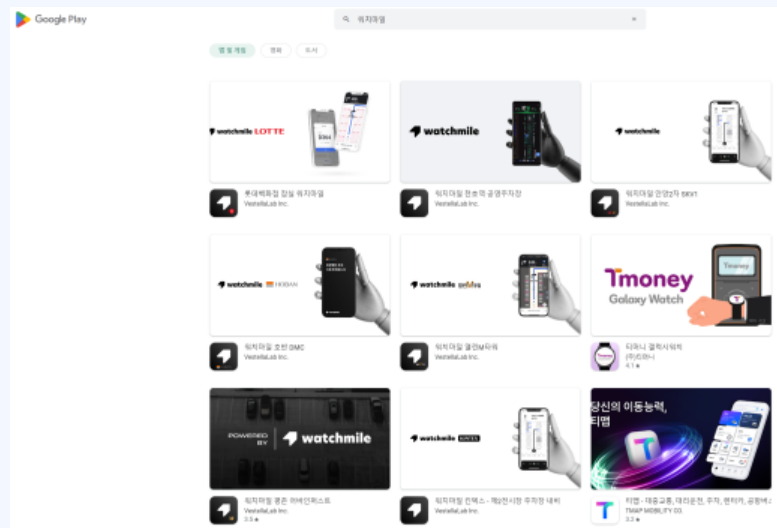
Google Play

워치마일

앱 및 게임 | 영화 | 도서

watchmile LOTTE

watchmile

watchmile

롯데백화점 잠실 워치마일
VestellaLab Inc.

워치마일 현대차 공영주차장
VestellaLab Inc.

워치마일 안양2차 SKV1
VestellaLab Inc.

watchmile HOBAN

watchmile

Tmoney Galaxy Watch

Tmoney

워치마일 호반 GMC
VestellaLab Inc.

워치마일 광명타워
VestellaLab Inc.

티머니 갤럭시워치
(주)티머니
4.1 ★

POWERED BY watchmile

watchmile

당신의 이동능력, 티맵

T

워치마일 광교 아브뉴프랑
VestellaLab Inc.
3.3 ★

워치마일 킨텍스 - 제2전시장 주차장 내비
VestellaLab Inc.

티맵 - 대중교통, 대리운전, 주차, 렌터카, 공항버스
TMAP MOBILITY CO.
3.2 ★